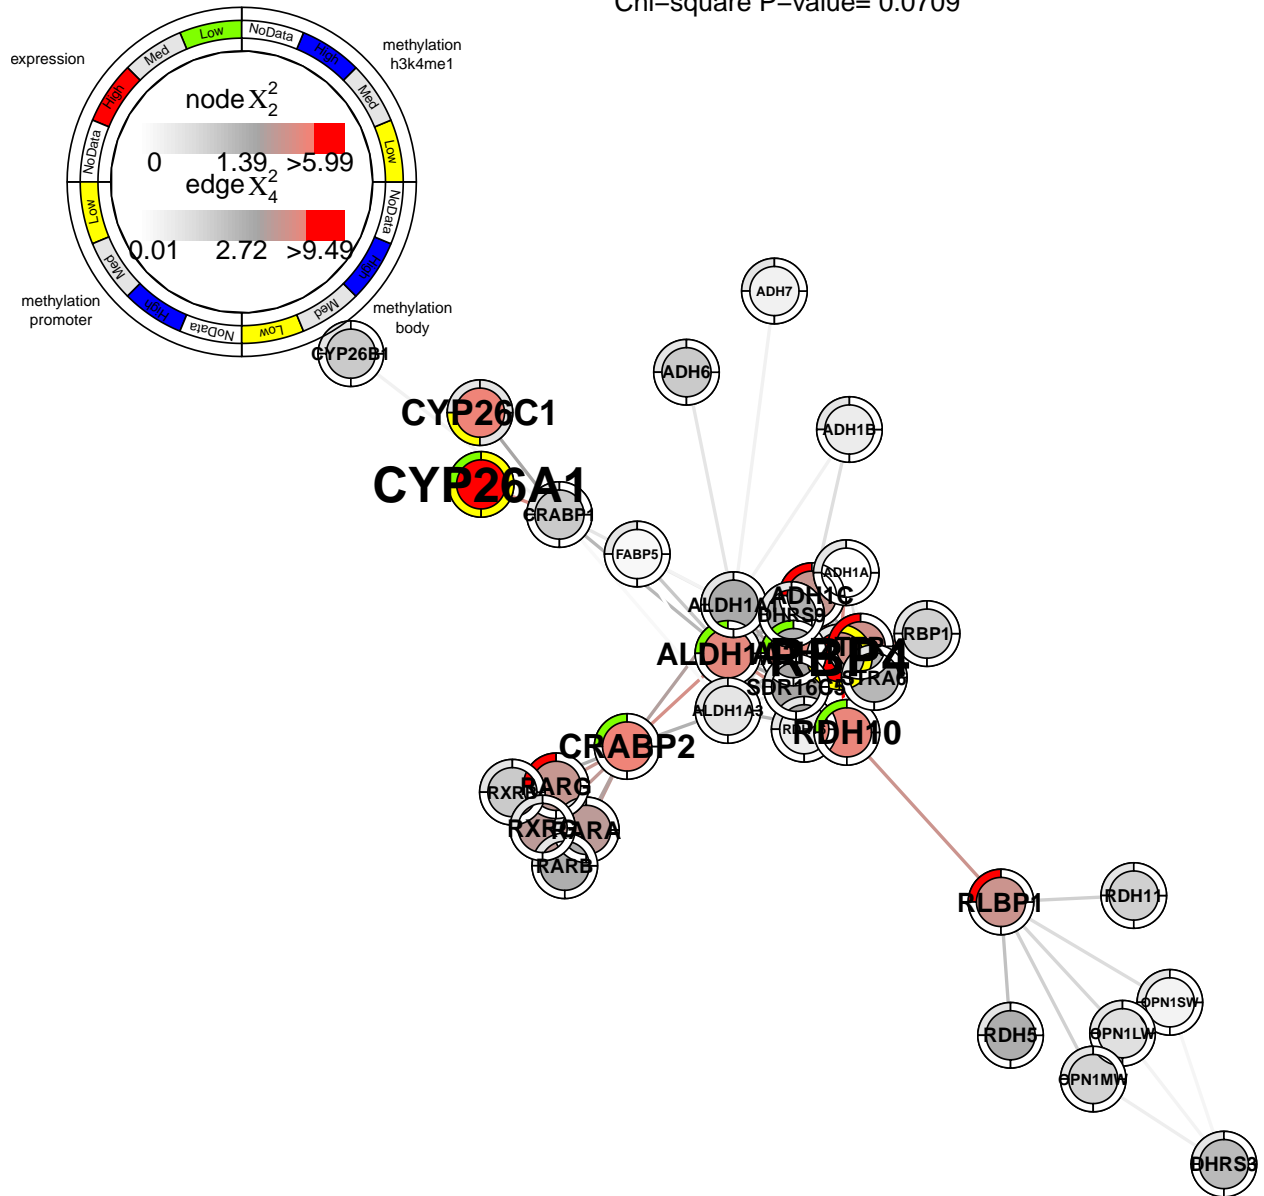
Chi−square P−value= 0.0709

expression
methylation h3k4me1
methylation promoter
methylation body

Low NoData High Med Low NoData High Med Low NoData High Med Low NoData High Med

node $X_2^2$
0 1.39 >5.99
edge $X_4^2$
0.01 2.72 >9.49

ADH7
ADH6
ADH1B
CYP26B1
CYP26C1
CYP26A1
CRABP1
FABP5
ADH1A
ALDH1A
ADH1C
DHRS9
RBP1
ALDH1A
RBP4
SDR16C5
STRA6
ALDH1A3
RDH10
CRABP2
RXRB
RARG
RXRA
RARA
RARB
RLBP1
RDH11
OPN1SW
RDH5
OPN1LW
OPN1MW
DHRS3